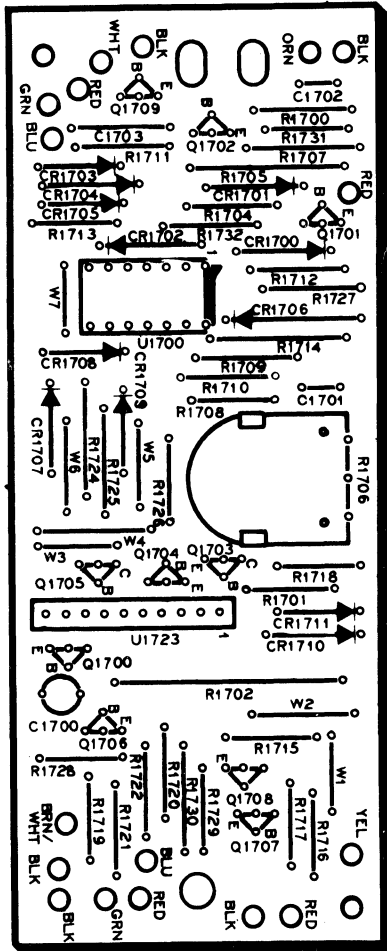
WHT BLK ORN BLK
GRN RED
B E
Q1709
C1702
BLU
B
R1700
C1703
Q1702 E
R1731
R1711
R1707
RED
CR1703
R1705
CR1704
CR1701 B
E
CR1705
R1704
Q1701
R1713
R1732
CR1702
CR1700
R1712
W7
R1727
CR1706
U1700
R1714
CR1708
R1709
CR1709
R1710
C1701
R1708
CR1707
W6
R1724
R1725
W5
R1726
R1706
W3
W4
Q1704
Q1703
Q1705
C B
E B
E B
C
R1718
R1701
CR1711
U1723
1
CR1710
E B
Q1700
R1702
W2
C1700
B E
Q1706
R1715
R1728
R1722
R1720
R1730
R1729
E
Q1708
W1
BRN/ WHT BLK
R1719
R1721
E B
R1717
R1716
YEL
BLU
Q1707
BLK
GRN
RED
BLK
RED